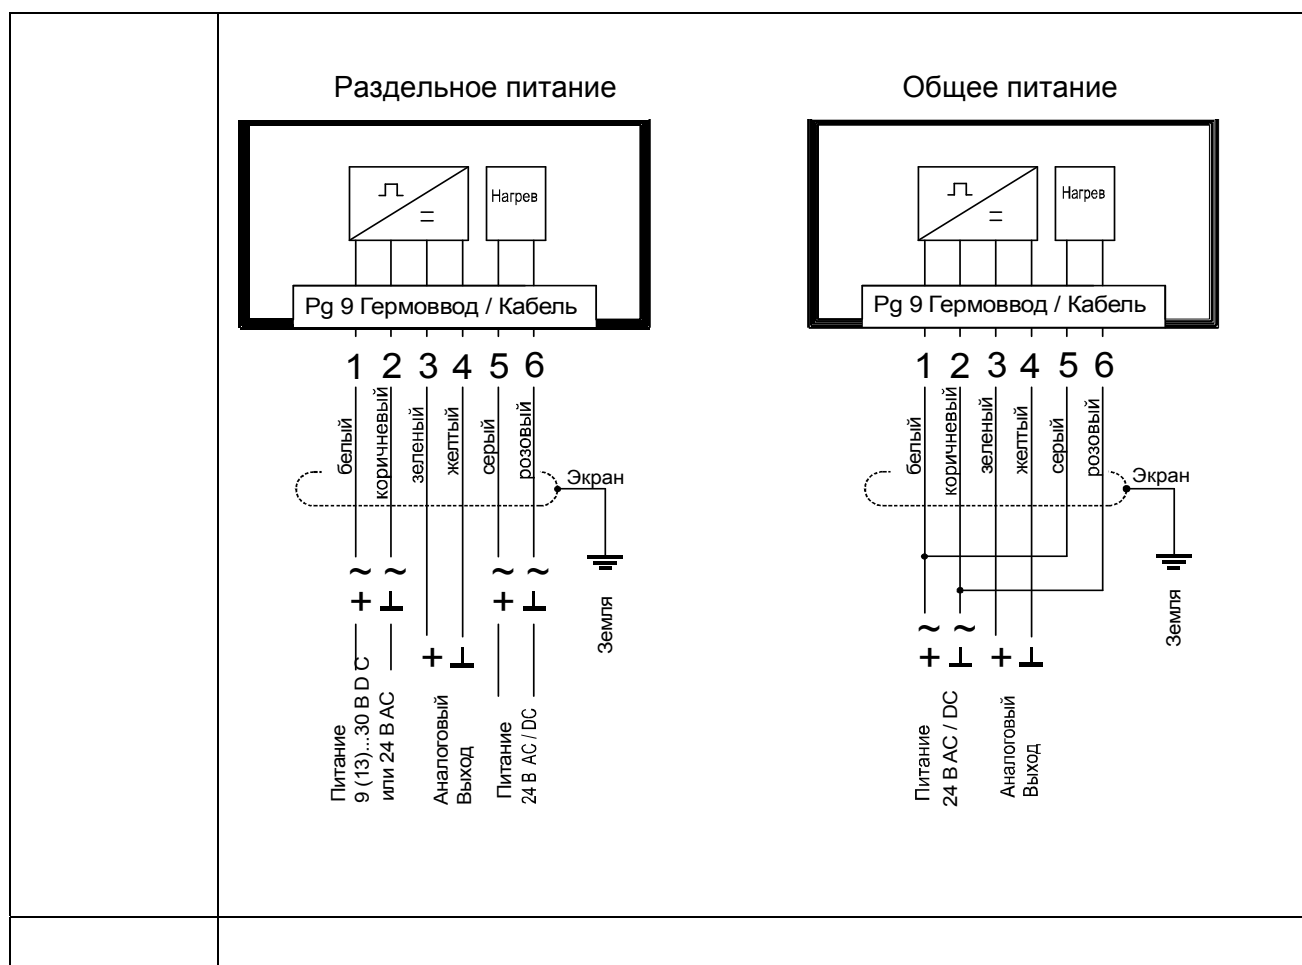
Раздельное питание

Нагрев

Pg 9 Гермоввод / Кабель

1 2 3 4 5 6

белый коричневый зеленый желтый серый розовый

Экран

Земля

~ ~ ~ ~

+ ⊥ + ⊥ + ⊥

Питание 9 (13)...30 В D C или 24 В AC

Аналоговый Выход

Питание 24 В AC / DC

Общее питание

Нагрев

Pg 9 Гермоввод / Кабель

1 2 3 4 5 6

белый коричневый зеленый желтый серый розовый

Экран

Земля

~ ~

+ ⊥ + ⊥

Питание 24 В AC / DC

Аналоговый Выход